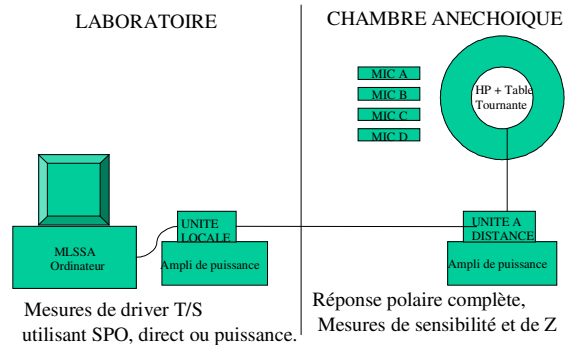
LABORATOIRE

CHAMBRE ANECHOIQUE

MIC A
MIC B
MIC C
MIC D

HP + Table Tournante

MLSSA Ordinateur

UNITE LOCALE

Ampli de puissance

UNITE A DISTANCE

Ampli de puissance

Mesures de driver T/S utilisant SPO, direct ou puissance.

Réponse polaire complète, Mesures de sensibilité et de Z